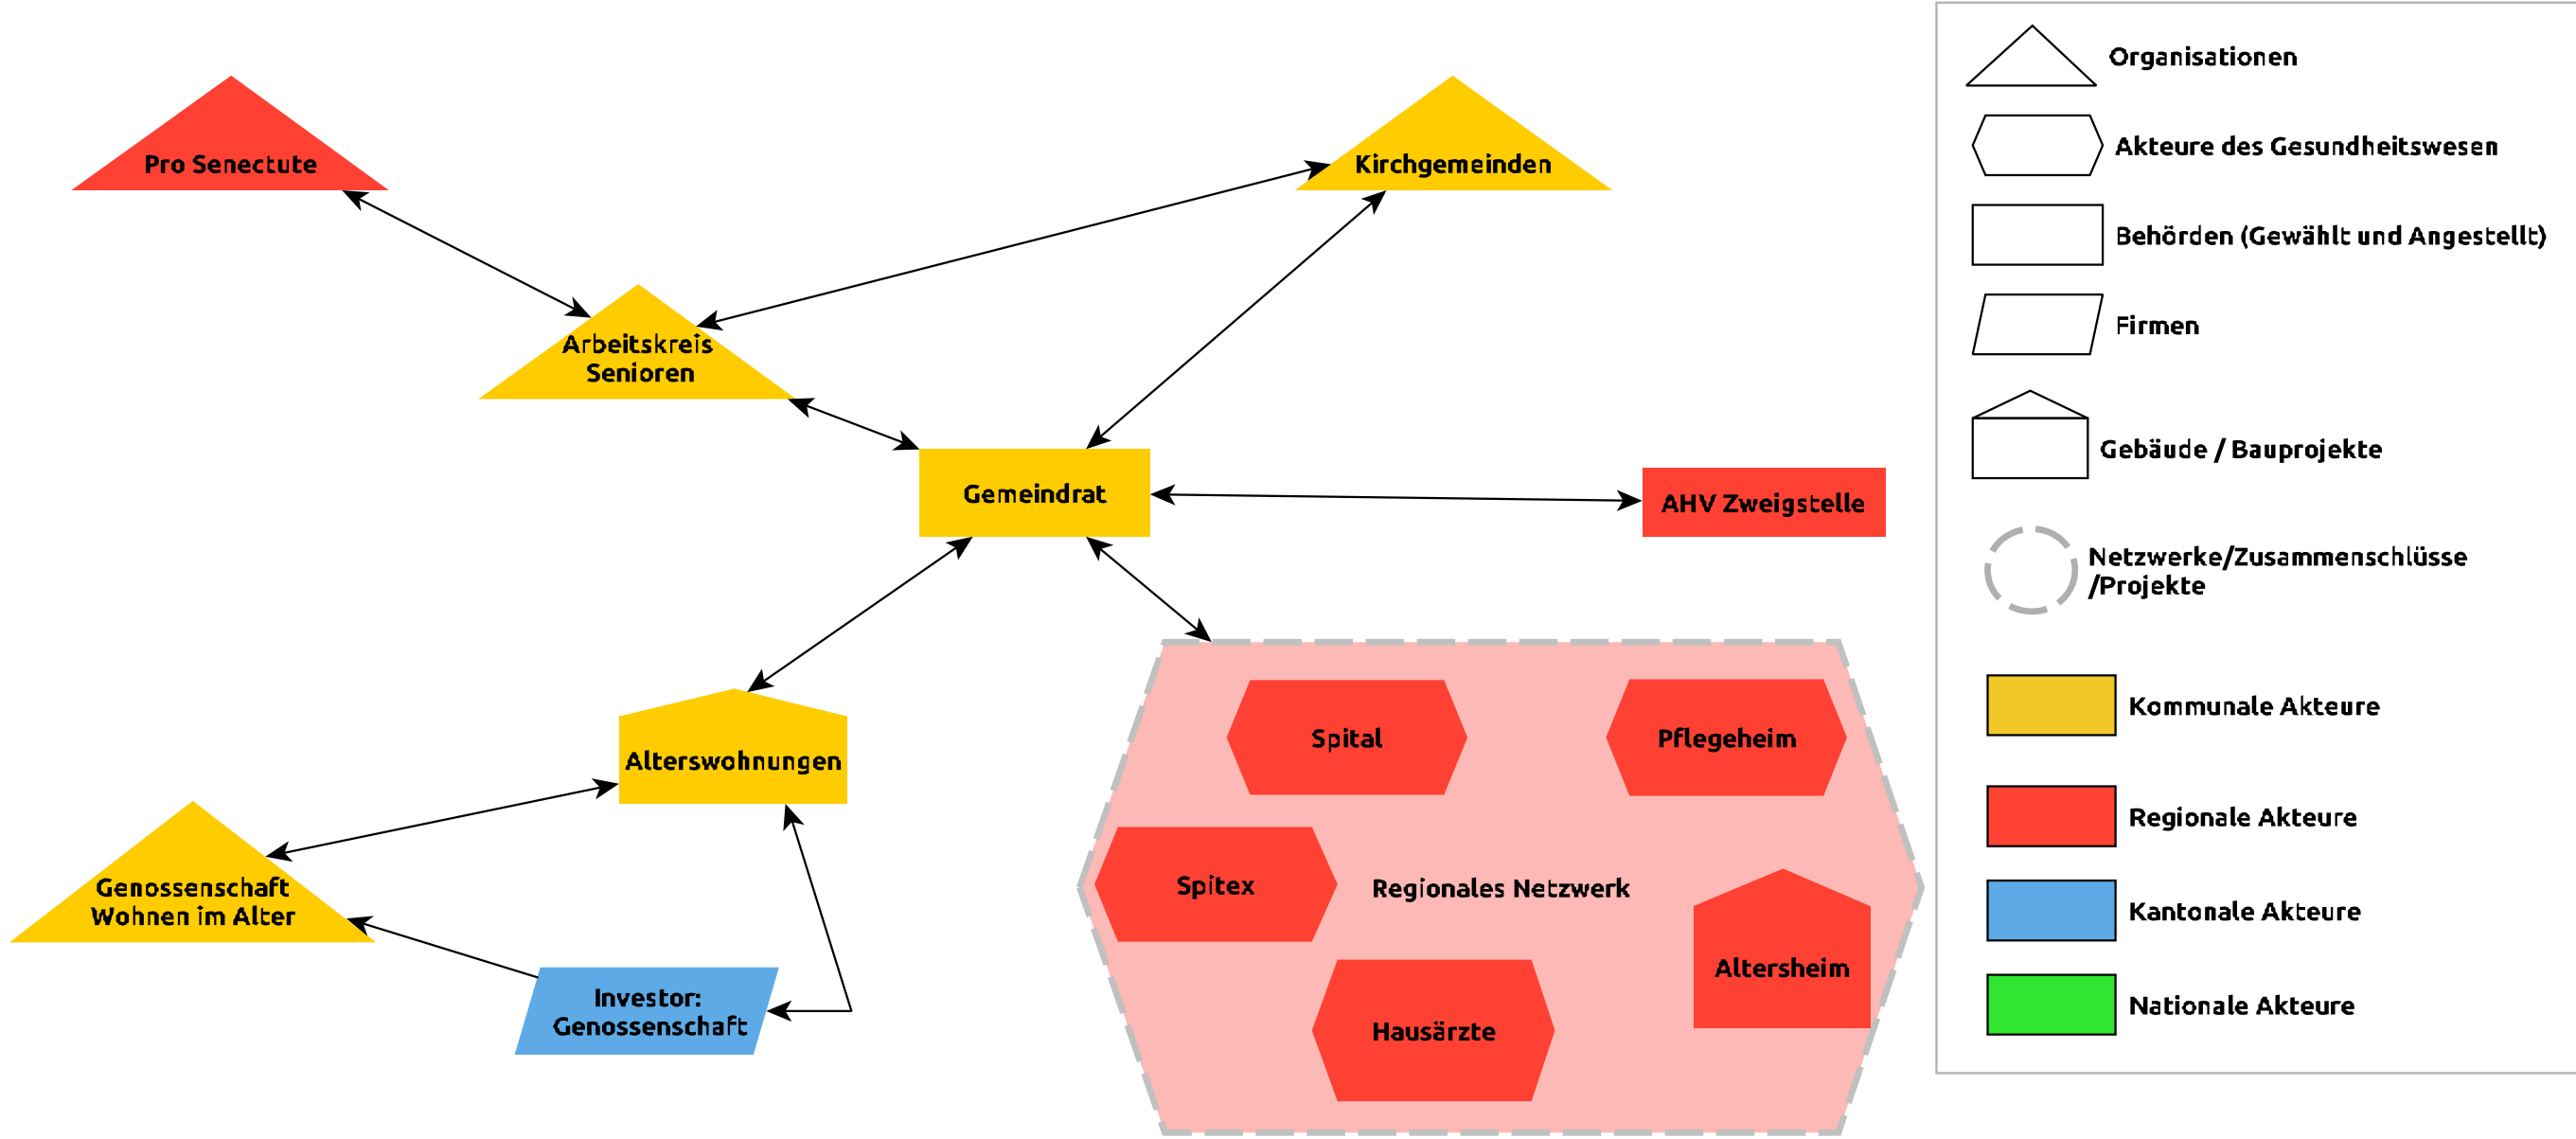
Pro Senectute

Kirchgemeinden

Arbeitskreis Senioren

Gemeindrat

AHV Zweigstelle

Alterswohnungen

Genossenschaft Wohnen im Alter

Investor: Genossenschaft

Spital

Pflegeheim

Spitex

Regionales Netzwerk

Altersheim

Hausärzte

Organisationen

Akteure des Gesundheitswesen

Behörden (Gewählt und Angestellt)

Firmen

Gebäude / Bauprojekte

Netzwerke/Zusammenschlüsse /Projekte

Kommunale Akteure

Regionale Akteure

Kantonale Akteure

Nationale Akteure